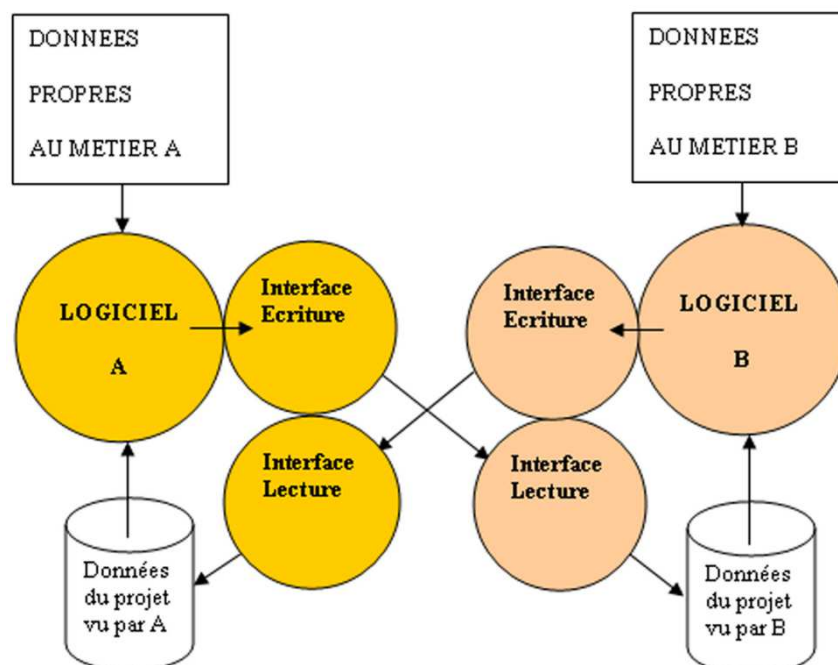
DONNEES

PROPRES

AU METIER A

DONNEES

PROPRES

AU METIER B

LOGICIEL

A

Interface Ecriture

Interface Ecriture

LOGICIEL

B

Interface Lecture

Interface Lecture

Données du projet vu par A

Données du projet vu par B